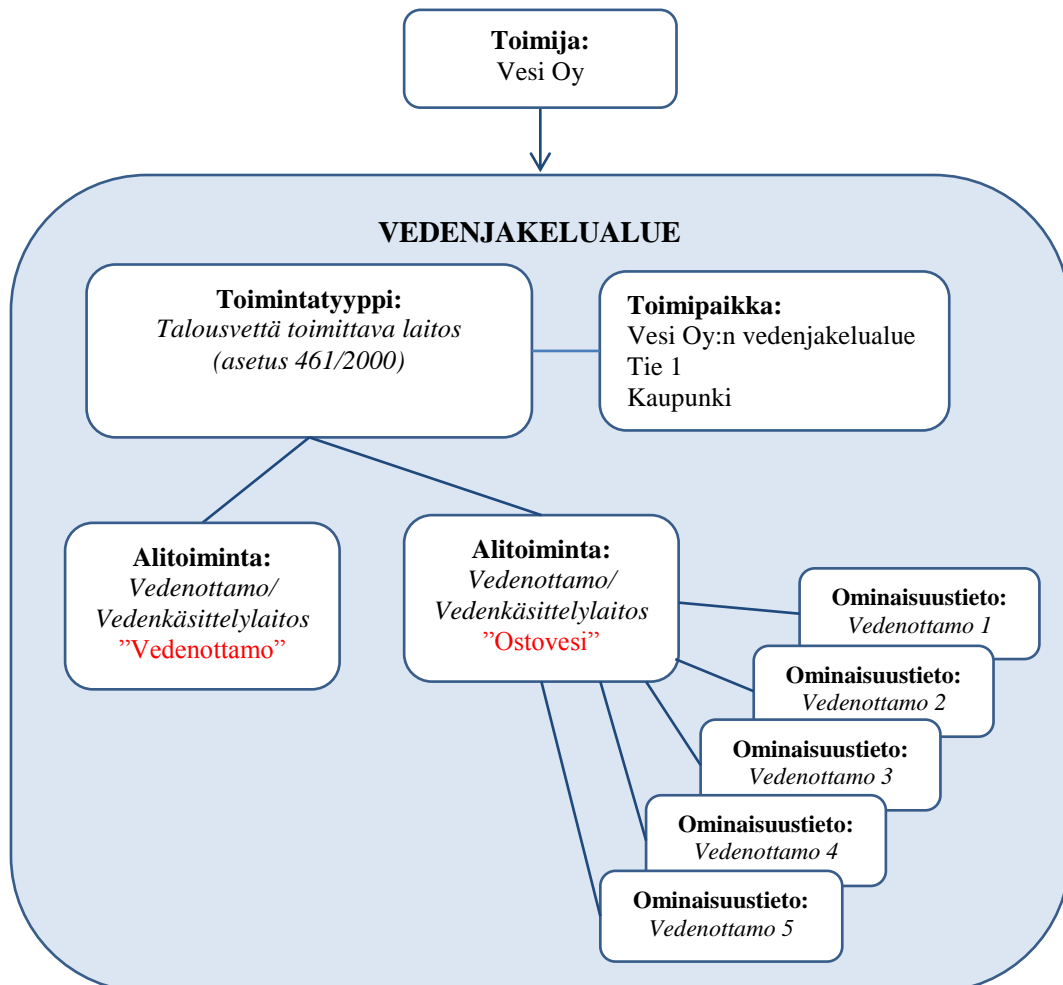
Toimija:
Vesi Oy

VEDENJAKELUALUE

Toimintatyyppi:
Talousvettä toimittava laitos
(asetus 461/2000)

Toimipaikka:
Vesi Oy:n vedenjakelualue
Tie 1
Kaupunki

Alitoiminta:
Vedenottamo/
Vedenkäsittelylaitos
”Vedenottamo”

Alitoiminta:
Vedenottamo/
Vedenkäsittelylaitos
”Ostovesi”

Ominaisuustieto:
Vedenottamo 1

Ominaisuustieto:
Vedenottamo 2

Ominaisuustieto:
Vedenottamo 3

Ominaisuustieto:
Vedenottamo 4

Ominaisuustieto:
Vedenottamo 5